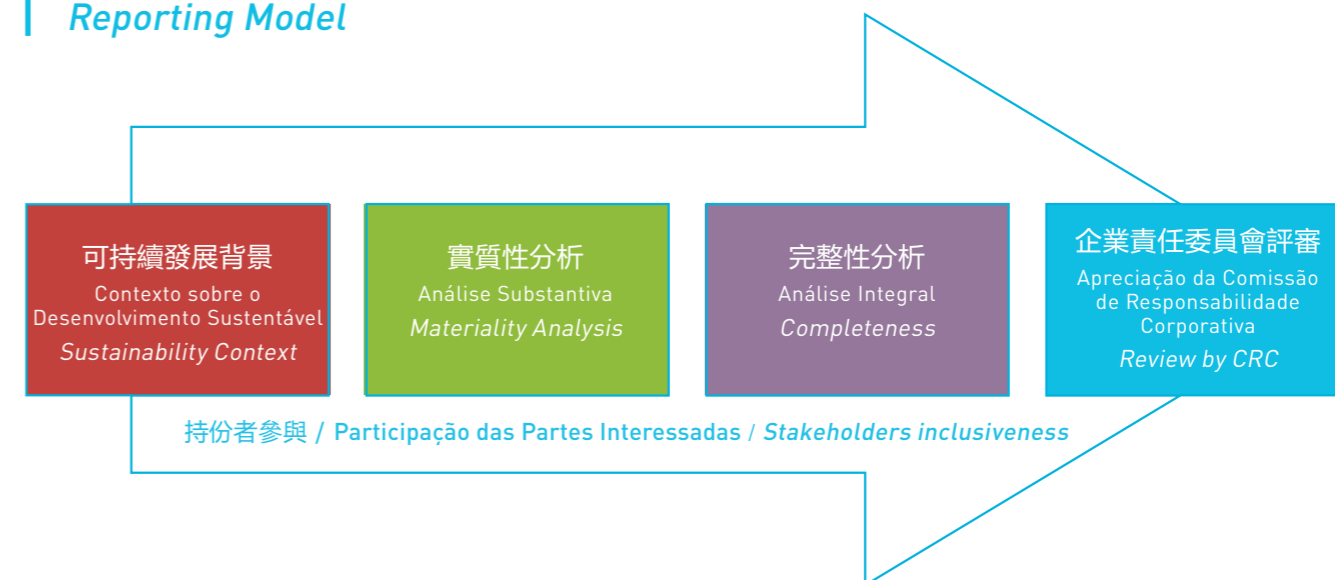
Reporting Model

可持續發展背景
Contexto sobre o Desenvolvimento Sustentável
Sustainability Context

實質性分析
Análise Substantiva
Materiality Analysis

完整性分析
Análise Integral
Completeness

企業責任委員會評審
Apreciação da Comissão de Responsabilidade Corporativa
Review by CRC

持份者參與 / Participação das Partes Interessadas / Stakeholders inclusiveness